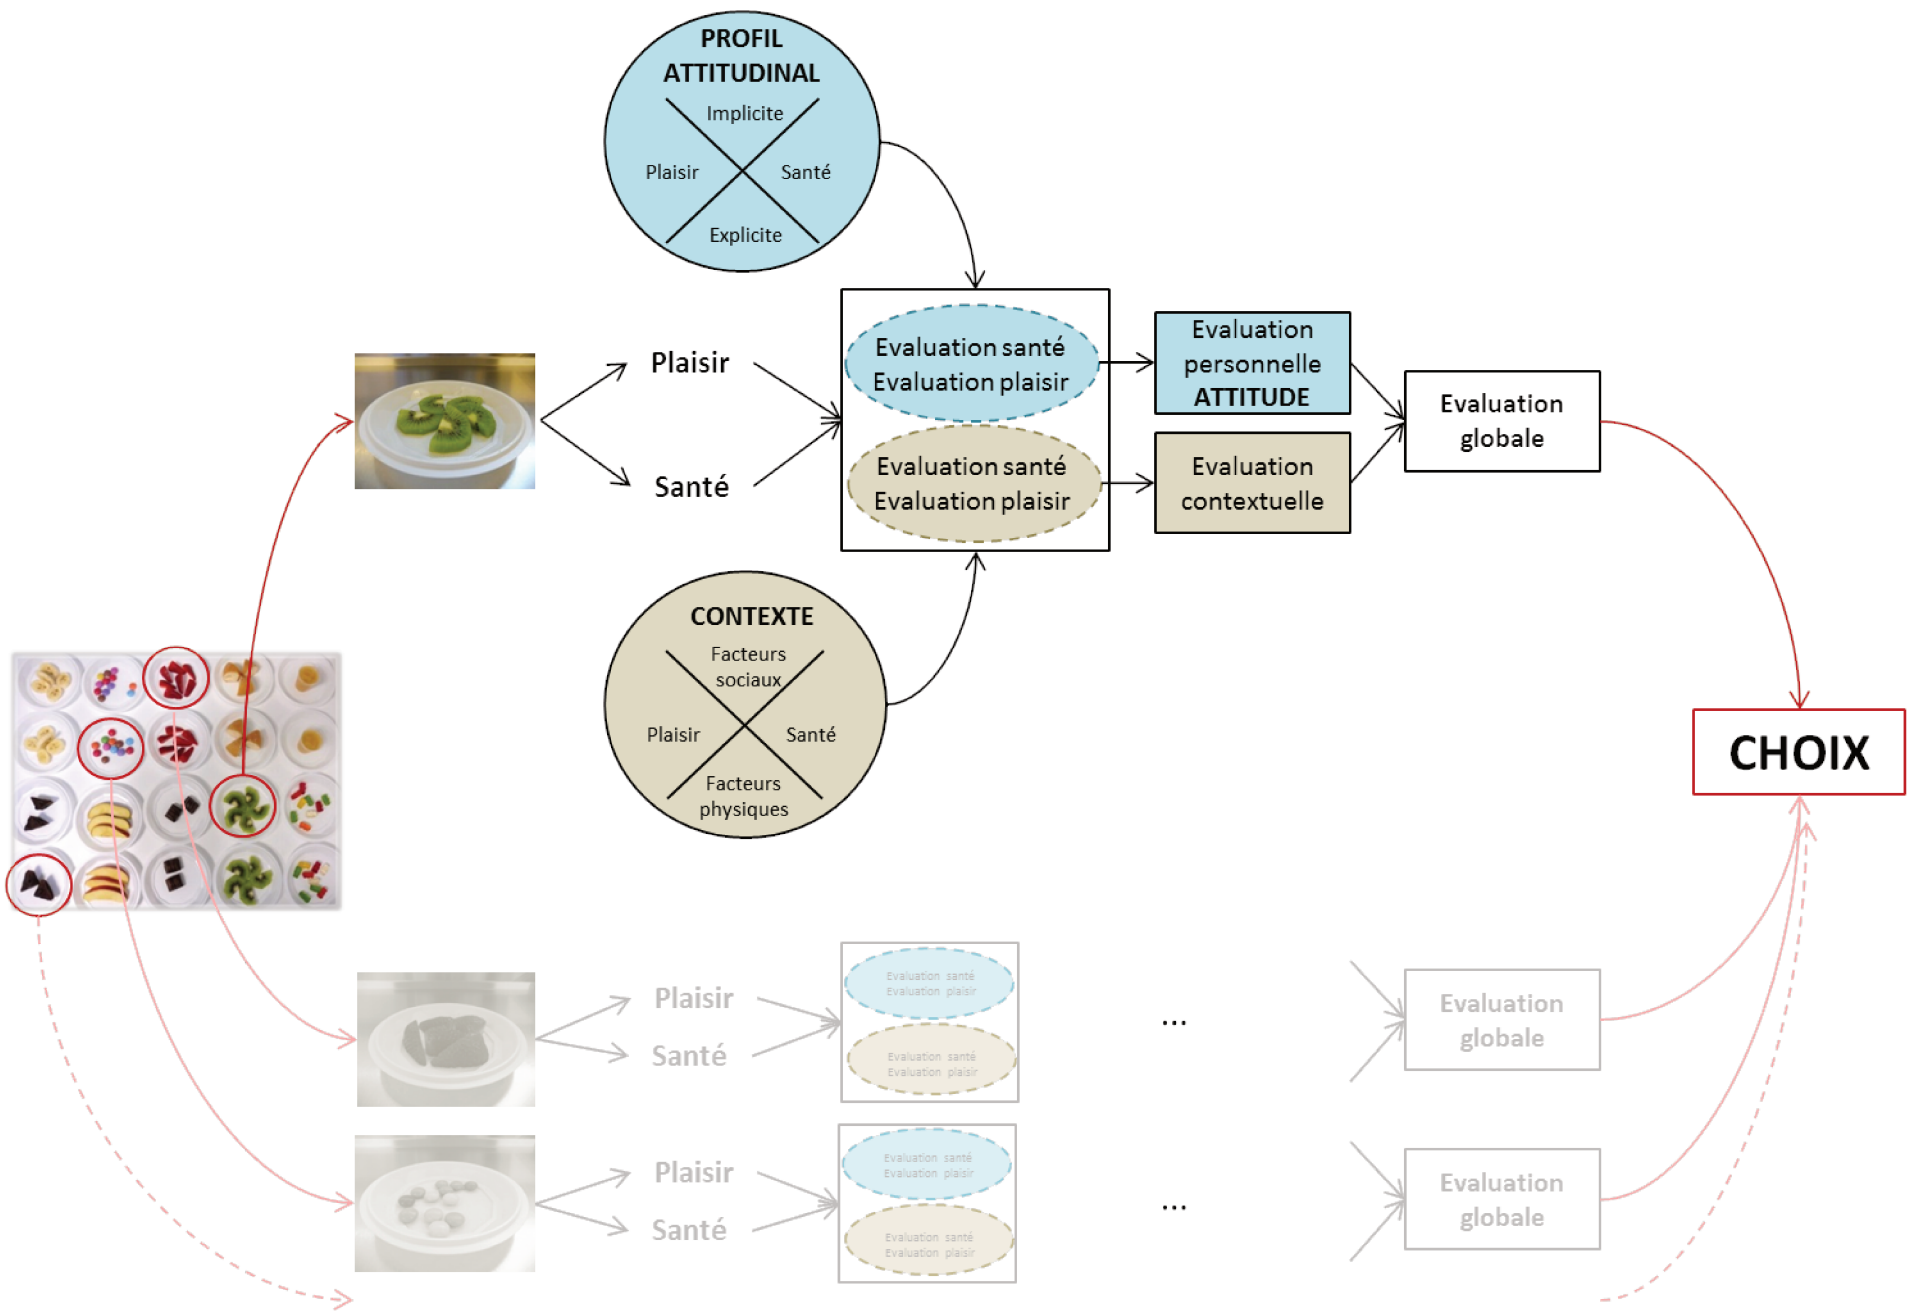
PROFIL ATTITUDINAL

Implicite

Plaisir

Santé

Explicite

Plaisir

Santé

Evaluation santé
Evaluation plaisir

Evaluation santé
Evaluation plaisir

Evaluation personnelle ATTITUDE

Evaluation contextuelle

Evaluation globale

CONTEXTE

Facteurs sociaux

Plaisir

Santé

Facteurs physiques

CHOIX

Plaisir

Santé

Evaluation santé
Evaluation plaisir

Evaluation santé
Evaluation plaisir

...

Evaluation globale

Plaisir

Santé

Evaluation santé
Evaluation plaisir

Evaluation santé
Evaluation plaisir

...

Evaluation globale